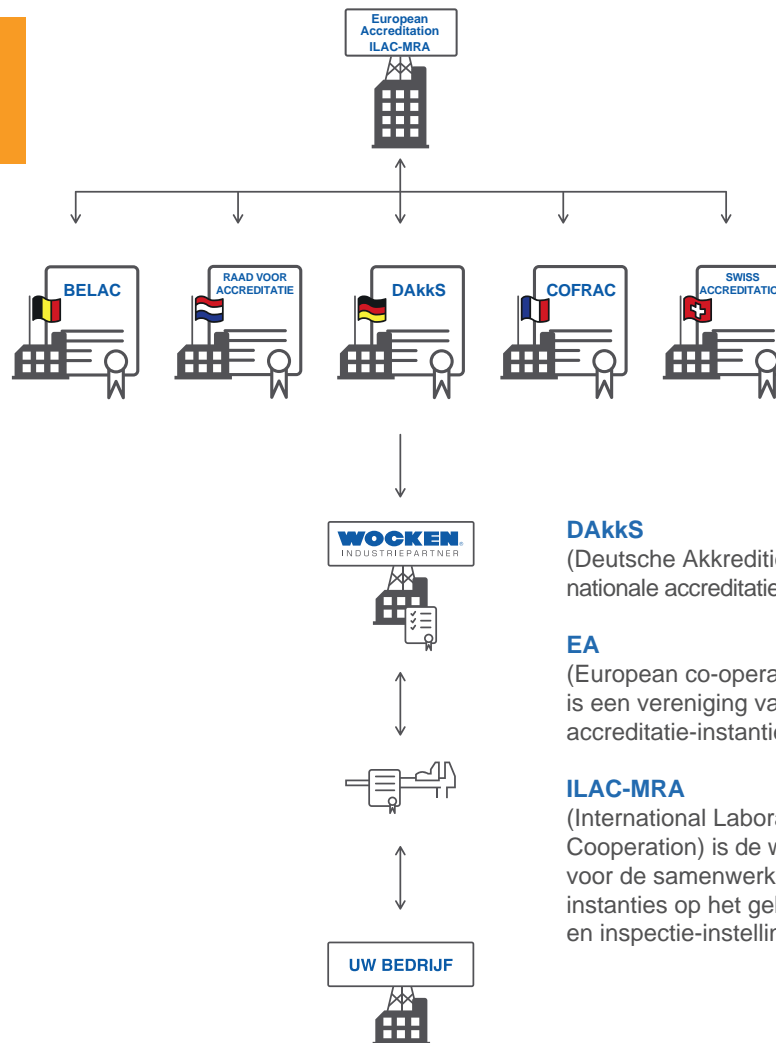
European Accreditation ILAC-MRA

BELAC

RAAD VOOR ACCREDITATIE

DAkkS

COFRAC

SWISS ACCREDITATIO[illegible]

WOCKEN INDUSTRIEPARTNER

UW BEDRIJF

DAkkS
(Deutsche Akkrediti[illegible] nationale accreditatie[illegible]

EA
(European co-opera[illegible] is een vereniging va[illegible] accreditatie-instanti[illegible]

ILAC-MRA
(International Labora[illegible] Cooperation) is de w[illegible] voor de samenwerk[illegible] instanties op het geb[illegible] en inspectie-instellin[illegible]